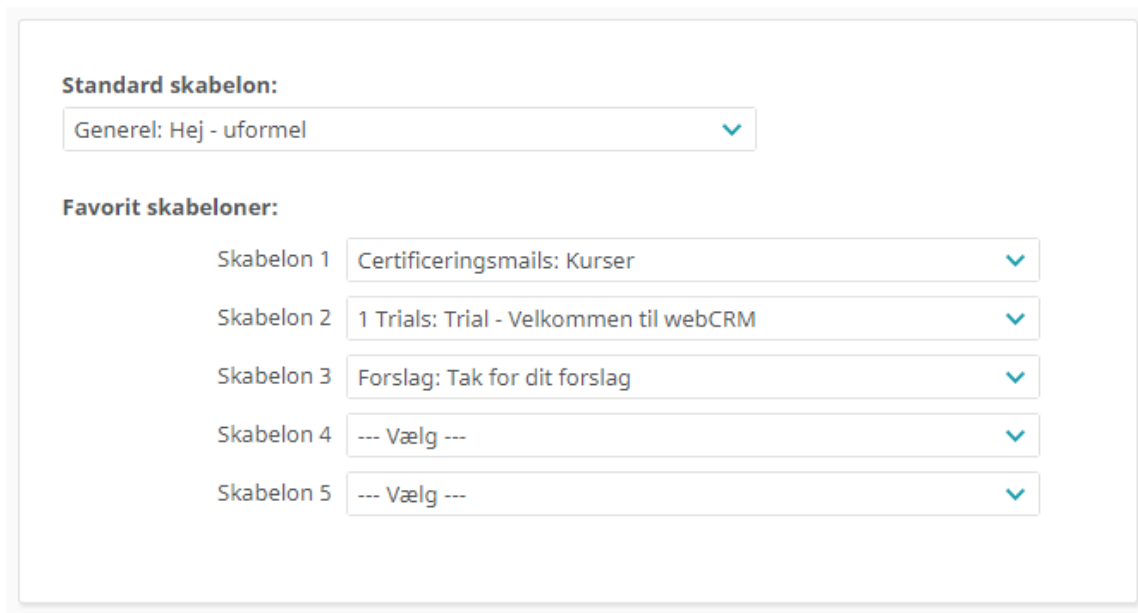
Standard skabelon:

Generel: Hej - uformel

Favorit skabeloner:

Skabelon 1 Certificeringsmails: Kurser

Skabelon 2 1 Trials: Trial - Velkommen til webCRM

Skabelon 3 Forslag: Tak for dit forslag

Skabelon 4 --- Vælg ---

Skabelon 5 --- Vælg ---